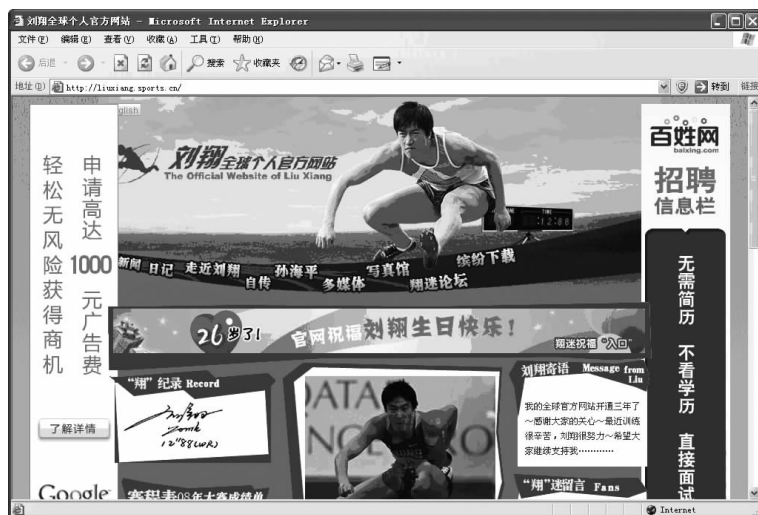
刘翔全球个人官方网站 - Microsoft Internet Explorer

文件(F) 编辑(E) 查看(V) 收藏(A) 工具(T) 帮助(H)

后退 搜索 收藏夹

地址(D) http://liuxiang.sports.cn/ 转到 链接

English

申请高达1000元广告费

轻松无风险获得商机

了解详情

Google

刘翔全球个人官方网站
The Official Website of Liu Xiang

12:88

新闻 日记 走近刘翔 自传 孙海平 多媒体 写真馆 翔迷论坛 缤纷下载

26岁了! 官网祝福刘翔生日快乐!

翔迷祝福"入口"

"翔"纪录 Record

12"88(WR)

赛程表08年大赛成绩单

刘翔寄语 Message from Liu

我的全球官方网站开通三年了~感谢大家的关心~最近训练很辛苦，刘翔很努力~希望大家继续支持我…………

"翔"迷留言 Fans

百姓网 baixing.com

招聘信息栏

无需简历 不看学历 直接面试

Internet